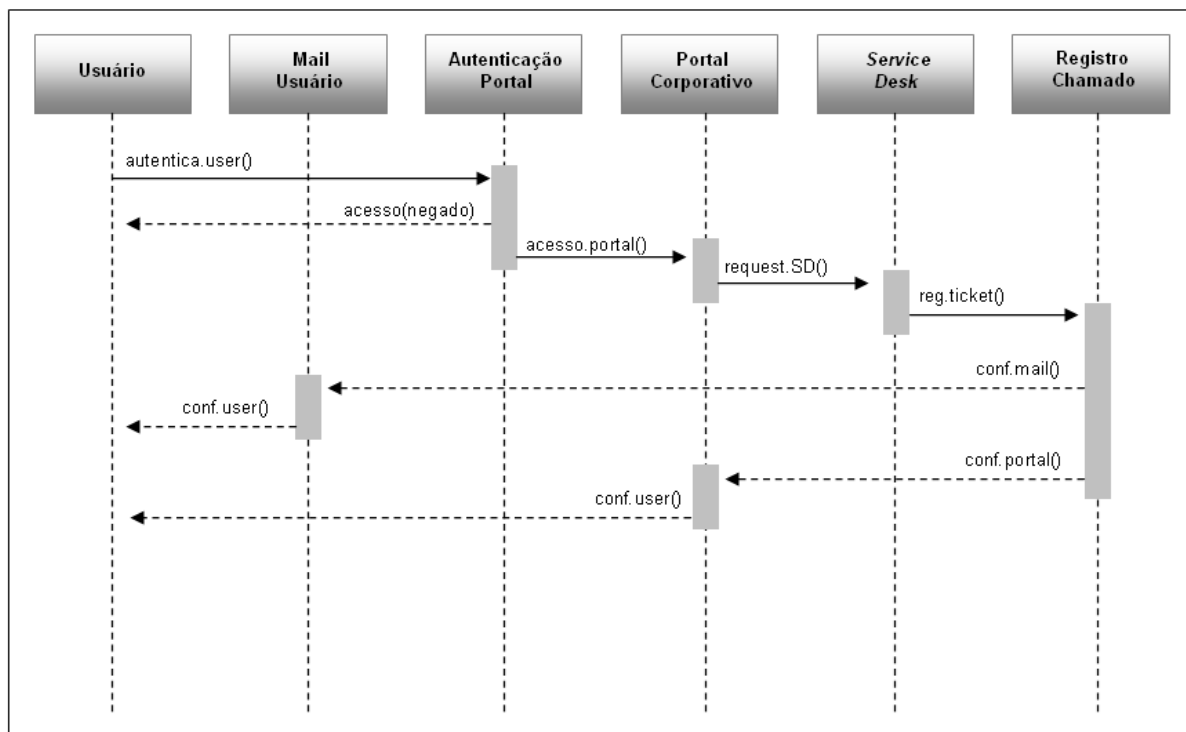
Usuário

Mail Usuário

Autenticação Portal

Portal Corporativo

Service Desk

Registro Chamado

autentica.user()

acesso(negado)

acesso.portal()

request.SD()

reg.ticket()

conf.mail()

conf.user()

conf.portal()

conf.user()